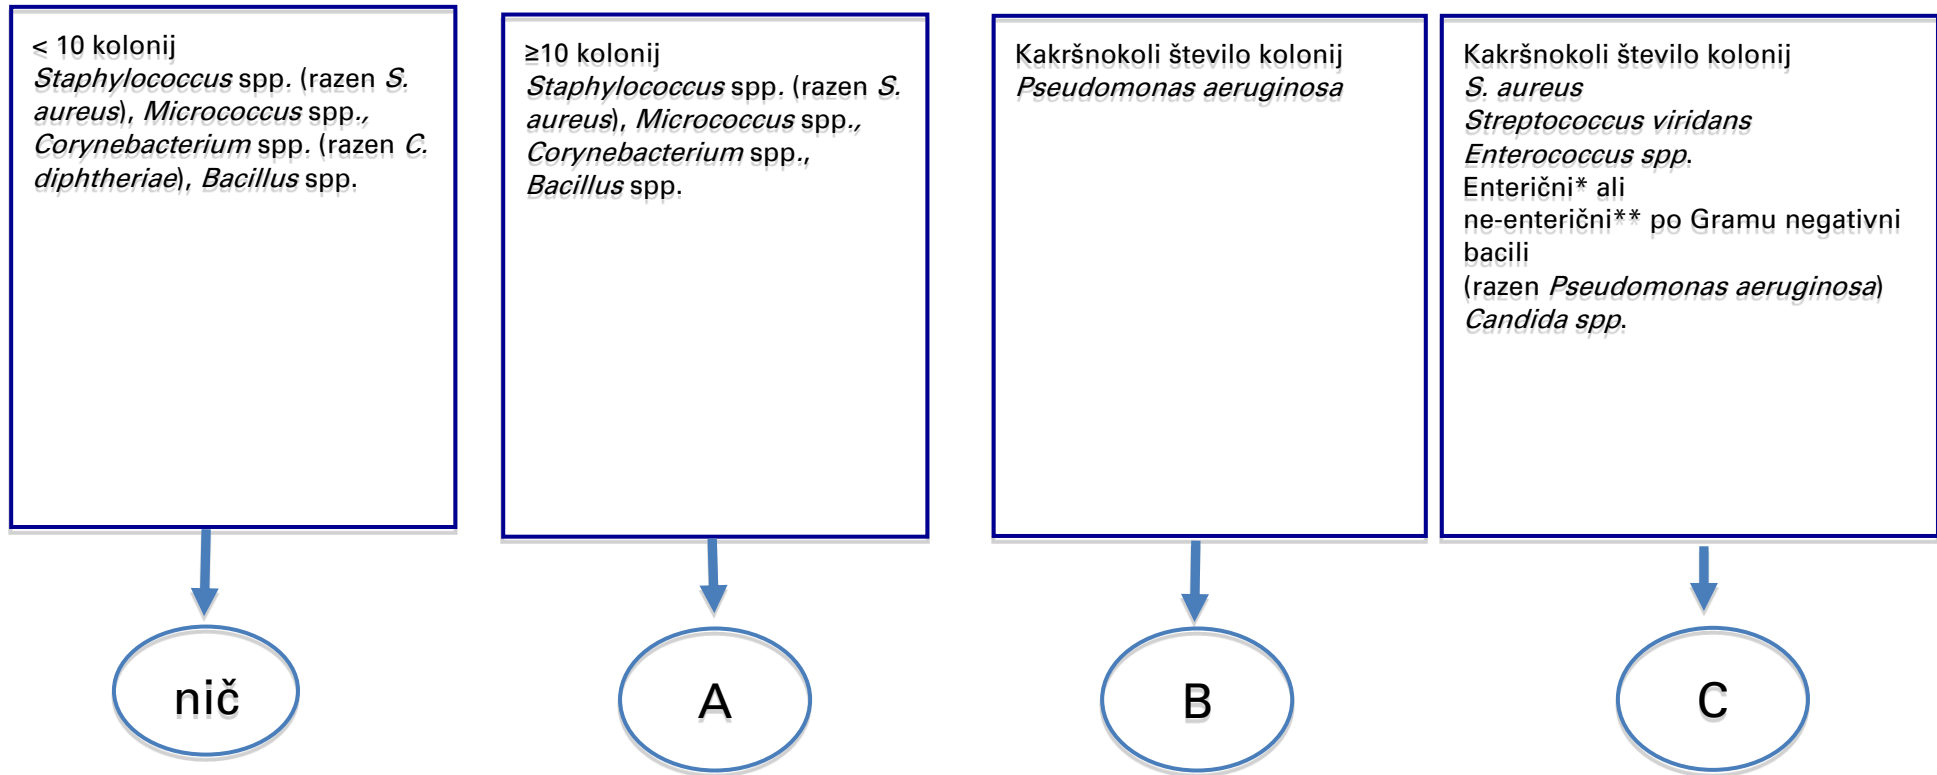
< 10 kolonij
Staphylococcus spp. (razen S. aureus), Micrococcus spp., Corynebacterium spp. (razen C. diphtheriae), Bacillus spp.

≥10 kolonij
Staphylococcus spp. (razen S. aureus), Micrococcus spp., Corynebacterium spp., Bacillus spp.

Kakršnokoli število kolonij
Pseudomonas aeruginosa

Kakršnokoli število kolonij
S. aureus
Streptococcus viridans
Enterococcus spp.
Enterični* ali
ne-enterični** po Gramu negativni bacili
(razen Pseudomonas aeruginosa)
Candida spp.

nič

A

B

C